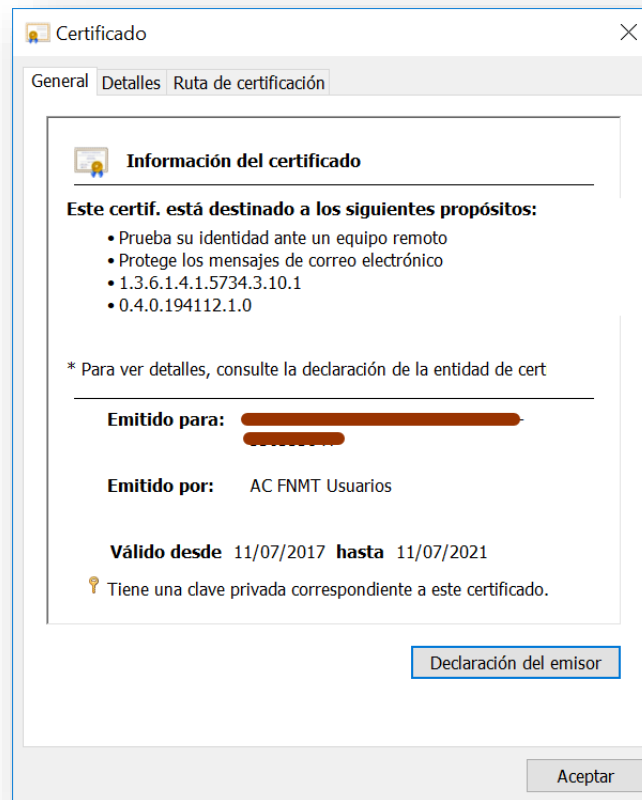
Certificado

General | Detalles | Ruta de certificación

Información del certificado

Este certif. está destinado a los siguientes propósitos:
• Prueba su identidad ante un equipo remoto
• Protege los mensajes de correo electrónico
• 1.3.6.1.4.1.5734.3.10.1
• 0.4.0.194112.1.0

* Para ver detalles, consulte la declaración de la entidad de cert

Emitido para: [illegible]

Emitido por: AC FNMT Usuarios

Válido desde 11/07/2017 hasta 11/07/2021

Tiene una clave privada correspondiente a este certificado.

Declaración del emisor

Aceptar